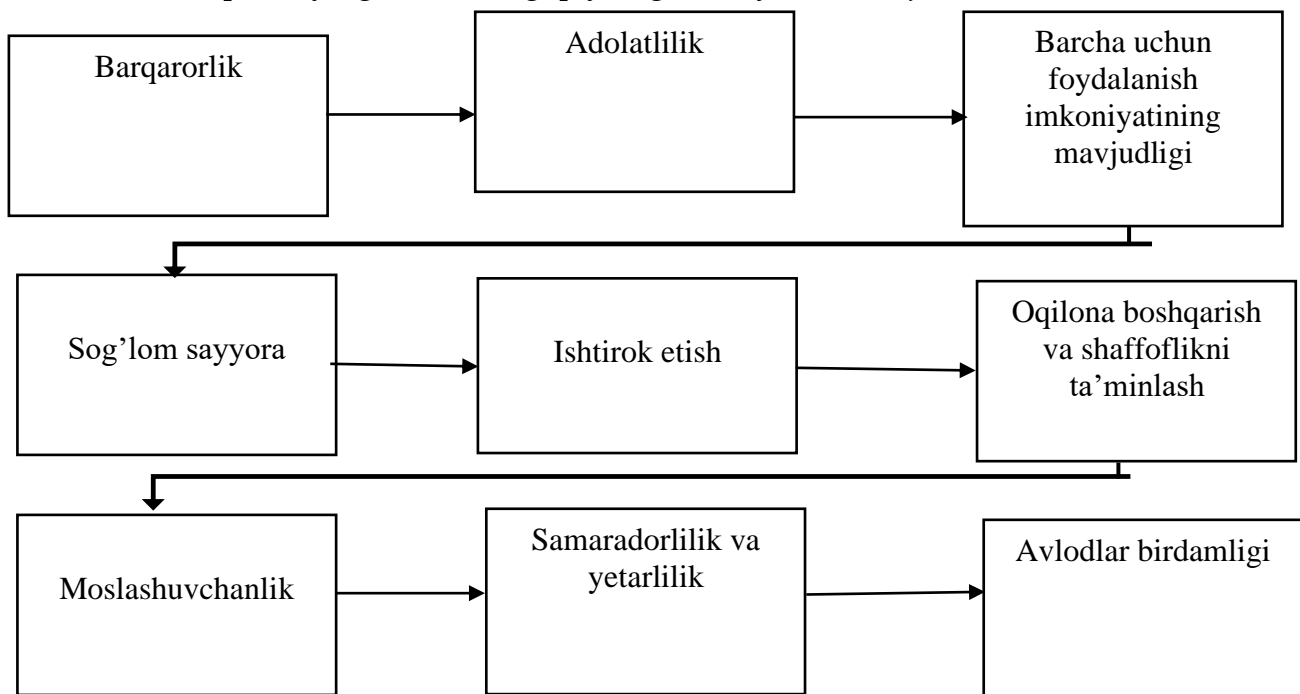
Barqarorlik

Adolatlilik

Barcha uchun foydalanish imkoniyatining mavjudligi

Sog'lom sayyora

Ishtirok etish

Oqilona boshqarish va shaffoflikni ta'minlash

Moslashuvchanlik

Samaradorlilik va yetarlilik

Avlodlar birdamligi